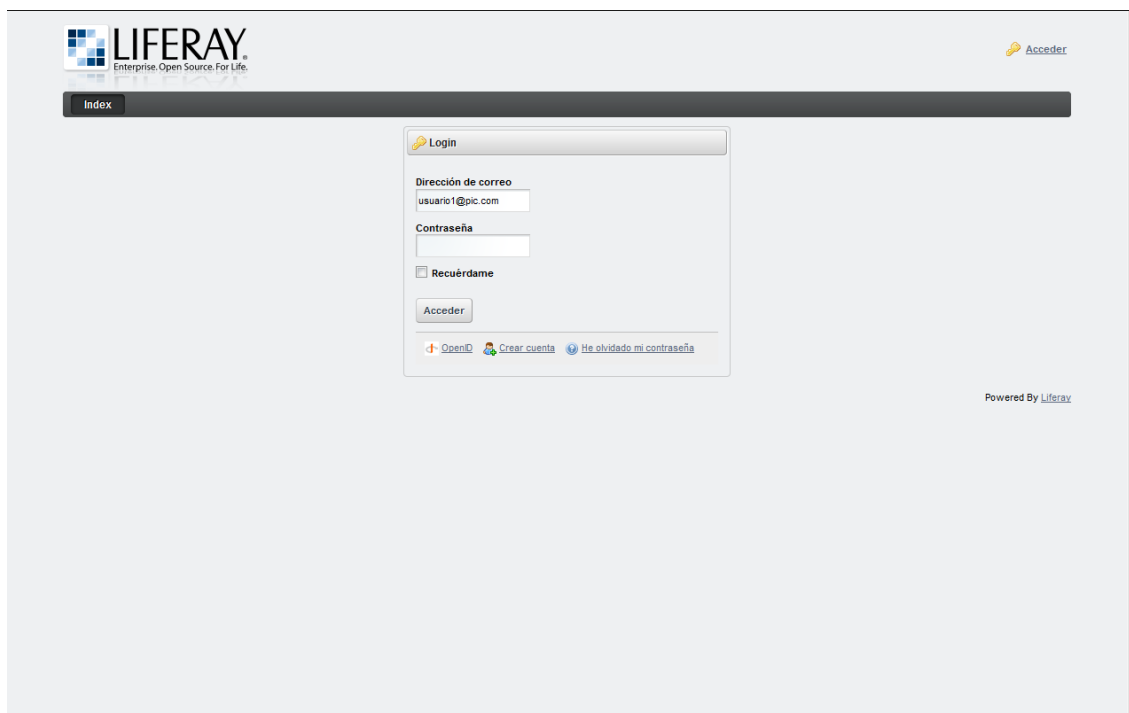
LIFERAY.
Enterprise. Open Source. For Life.

Acceder

Index

Login

Dirección de correo
usuario1@pic.com

Contraseña

Recuérdame

Acceder

OpenID Crear cuenta He olvidado mi contraseña

Powered By Liferay